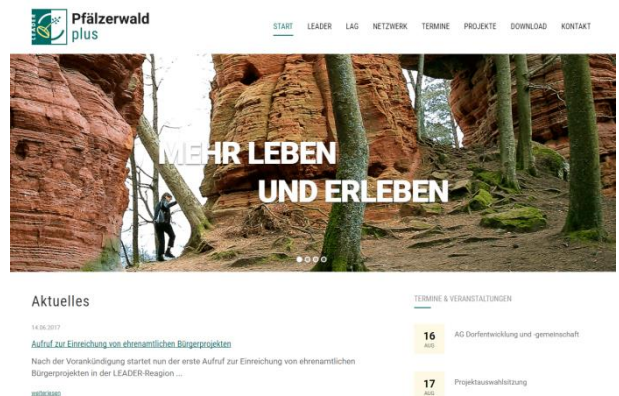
LEADER Pfälzerwald plus

START LEADER LAG NETZWERK TERMINE PROJEKTE DOWNLOAD KONTAKT

MEHR LEBEN UND ERLEBEN

Aktuelles

14.06.2017

Aufruf zur Einreichung von ehrenamtlichen Bürgerprojekten

Nach der Vorankündigung startet nun der erste Aufruf zur Einreichung von ehrenamtlichen Bürgerprojekten in der LEADER-Reagion ...

weiterlesen

TERMINE & VERANSTALTUNGEN

16 AUG AG Dorfentwicklung und -gemeinschaft

17 AUG Projektauswahlsitzung